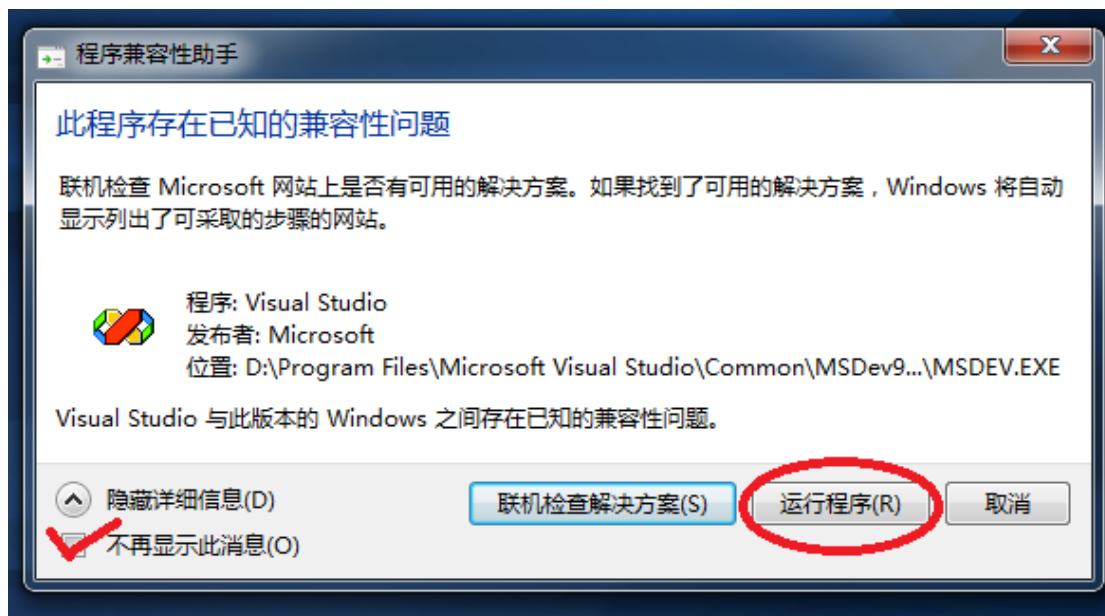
程序兼容性助手

此程序存在已知的兼容性问题

联机检查 Microsoft 网站上是否有可用的解决方案。如果找到了可用的解决方案，Windows 将自动显示列出了可采取的步骤的网站。

程序: Visual Studio
发布者: Microsoft
位置: D:\Program Files\Microsoft Visual Studio\Common\MSDev9...\MSDEV.EXE

Visual Studio 与此版本的 Windows 之间存在已知的兼容性问题。

隐藏详细信息(D)
不再显示此消息(O)

联机检查解决方案(S)
运行程序(R)
取消